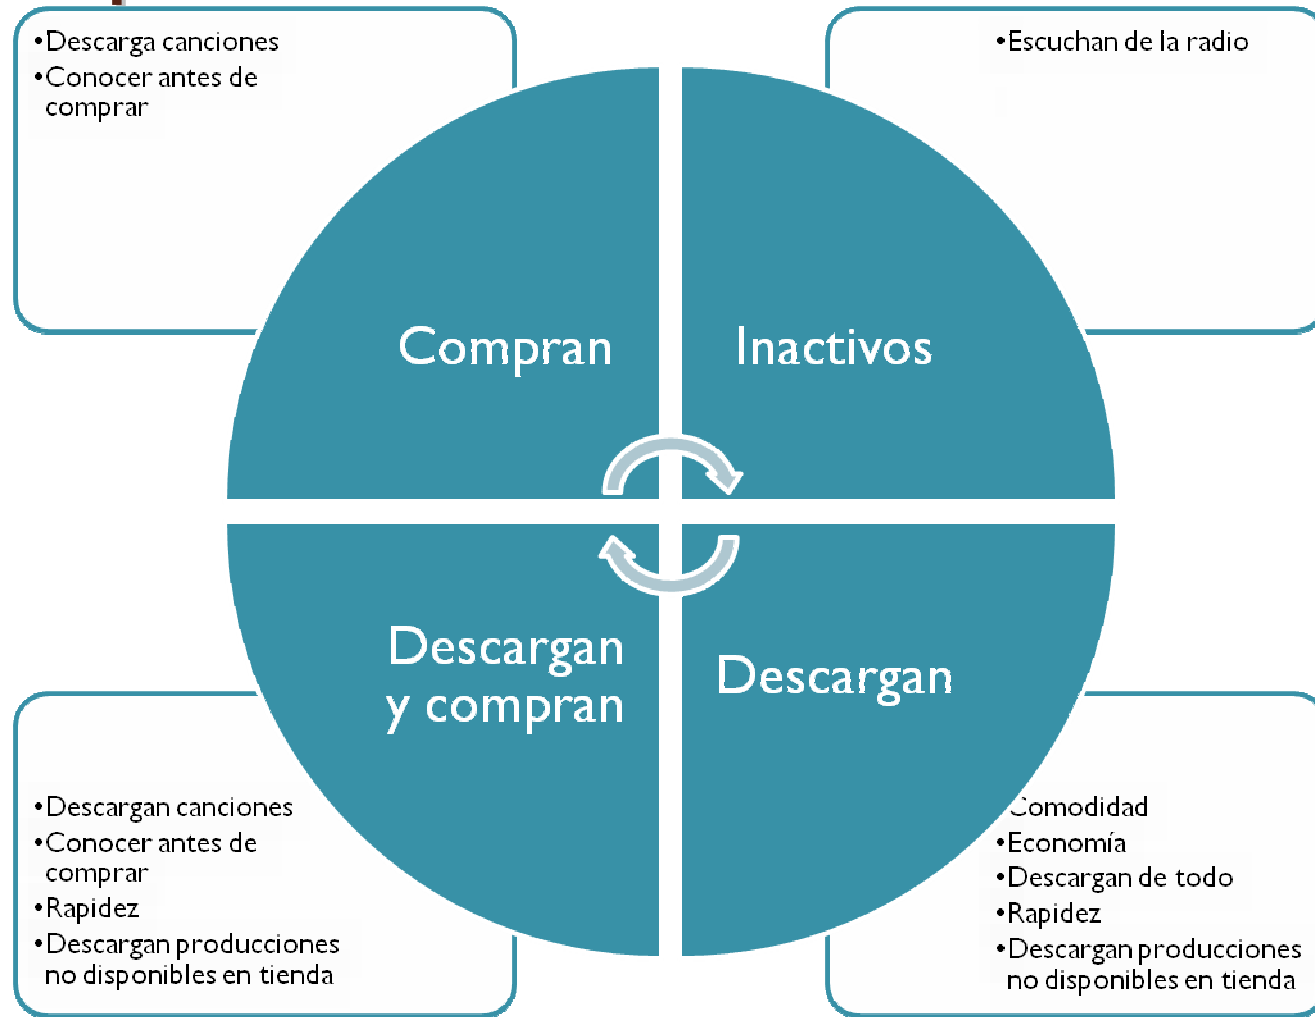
•Descarga canciones
•Conocer antes de comprar

•Escuchan de la radio

Compran

Inactivos

Descargan y compran

Descargan

•Descargan canciones
•Conocer antes de comprar
•Rapidez
•Descargan producciones no disponibles en tienda

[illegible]omodidad
•Economía
•Descargan de todo
•Rapidez
•Descargan producciones no disponibles en tienda